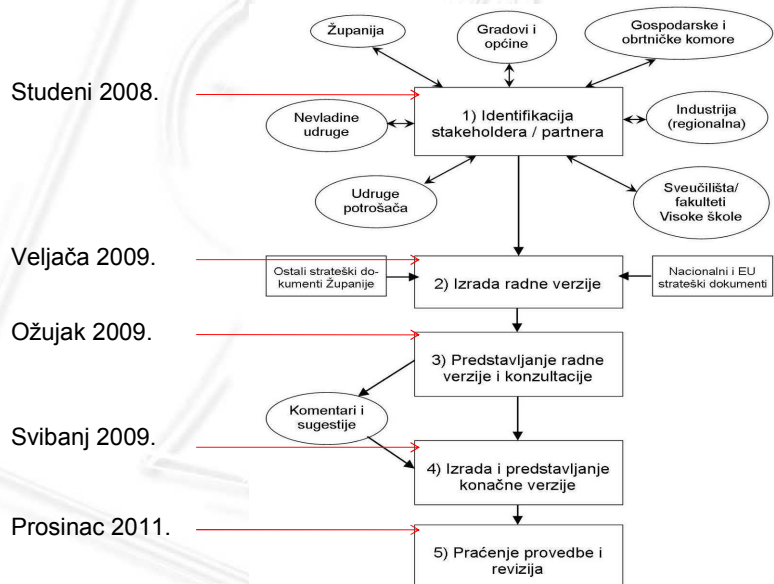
Županija

Gradovi i općine

Gospodarske i obrtničke komore

Studeni 2008.

Nevladine udruge

1) Identifikacija stakeholdera / partnera

Industrija (regionalna)

Udruge potrošača

Sveučilišta/ fakulteti Visoke škole

Veljača 2009.

Ostali strateški dokumenti Županije

2) Izrada radne verzije

Nacionalni i EU strateški dokumenti

Ožujak 2009.

3) Predstavljanje radne verzije i konzultacije

Komentari i sugestije

Svibanj 2009.

4) Izrada i predstavljanje konačne verzije

Prosinac 2011.

5) Praćenje provedbe i revizija